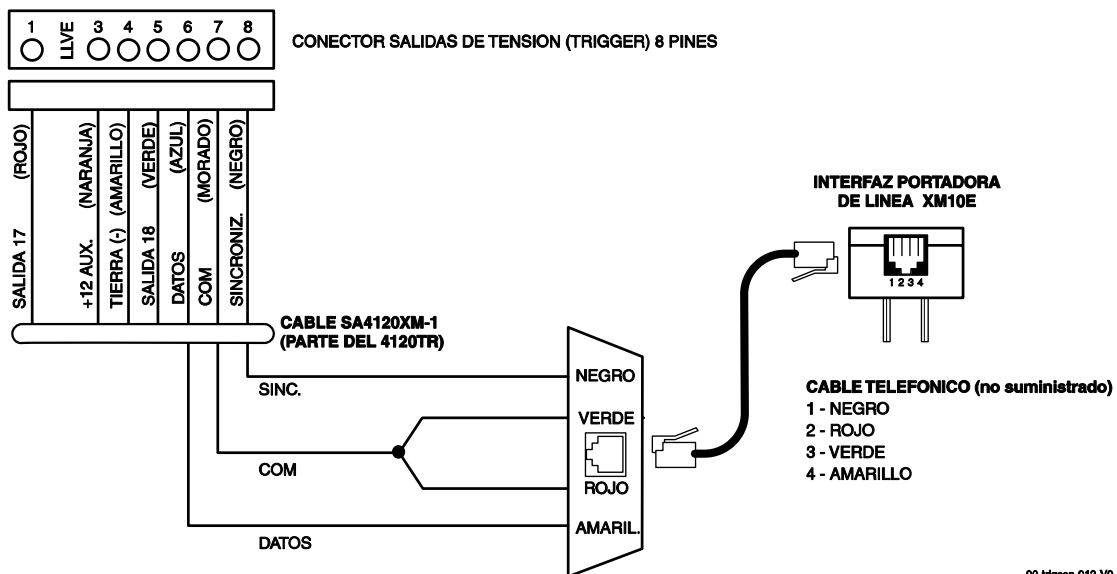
1 LLVE 3 4 5 6 7 8

CONECTOR SALIDAS DE TENSION (TRIGGER) 8 PINES

SALIDA 17 (ROJO)
+12 AUX. (NARANJA)
TIERRA (-) (AMARILLO)
SALIDA 18 (VERDE)
DATOS (AZUL)
COM (MORADO)
SINCRONIZ. (NEGRO)

CABLE SA4120XM-1 (PARTE DEL 4120TR)

INTERFAZ PORTADORA DE LINEA XM10E

1234

SINC.

NEGRO

VERDE

COM

ROJO

AMARIL.

DATOS

CABLE TELEFONICO (no suministrado)
1 - NEGRO
2 - ROJO
3 - VERDE
4 - AMARILLO

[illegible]